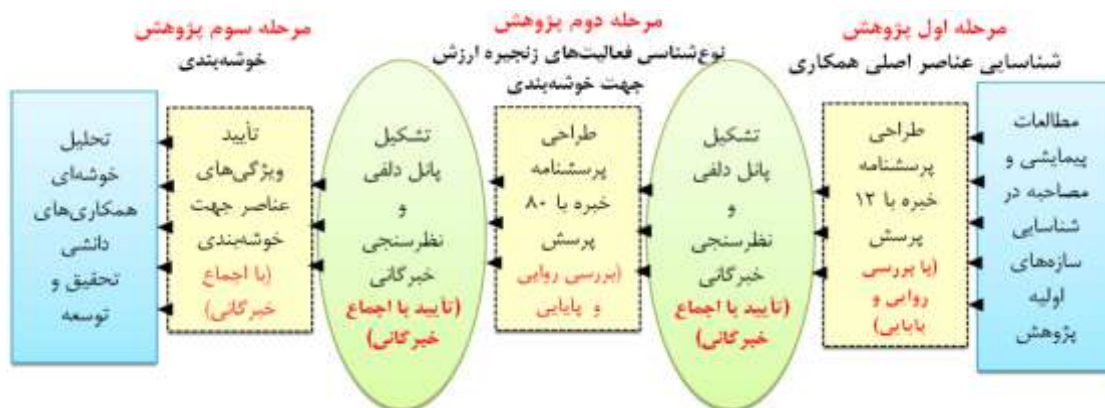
مرحله اول پژوهش
شناسایی عناصر اصلی همکاری

مرحله دوم پژوهش
نوع‌شناسی فعالیت‌های زنجیره ارزش جهت خوشه‌بندی

مرحله سوم پژوهش
خوشه‌بندی

مطالعات پیمایشی و مصاحبه در شناسایی سازه‌های اولیه پژوهش

طراحی پرسشنامه خبره با ۱۲ پرسش (با بررسی روایی و پایایی)

تشکیل پانل دلفی و نظرسنجی خبرگانی (تایید با اجماع خبرگانی)

طراحی پرسشنامه خبره با ۸۰ پرسش (بررسی روایی و پایایی)

تشکیل پانل دلفی و نظرسنجی خبرگانی (تایید با اجماع خبرگانی)

تأیید ویژگی‌های عناصر جهت خوشه‌بندی (با اجماع خبرگانی)

تحلیل خوشه‌ای همکاری‌های دانشی تحقیق و توسعه